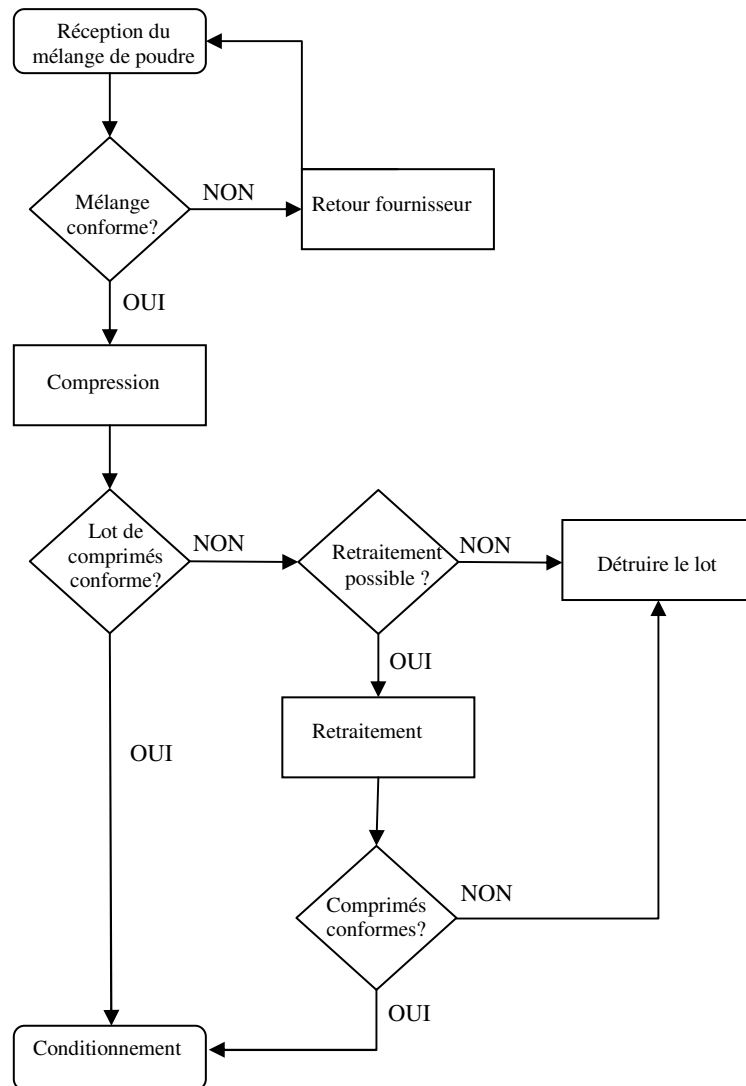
Réception du mélange de poudre

Mélange conforme?

NON

Retour fournisseur

OUI

Compression

Lot de comprimés conforme?

NON

Retraitement possible ?

NON

Détruire le lot

OUI

Retraitement

OUI

Comprimés conformes?

NON

OUI

Conditionnement